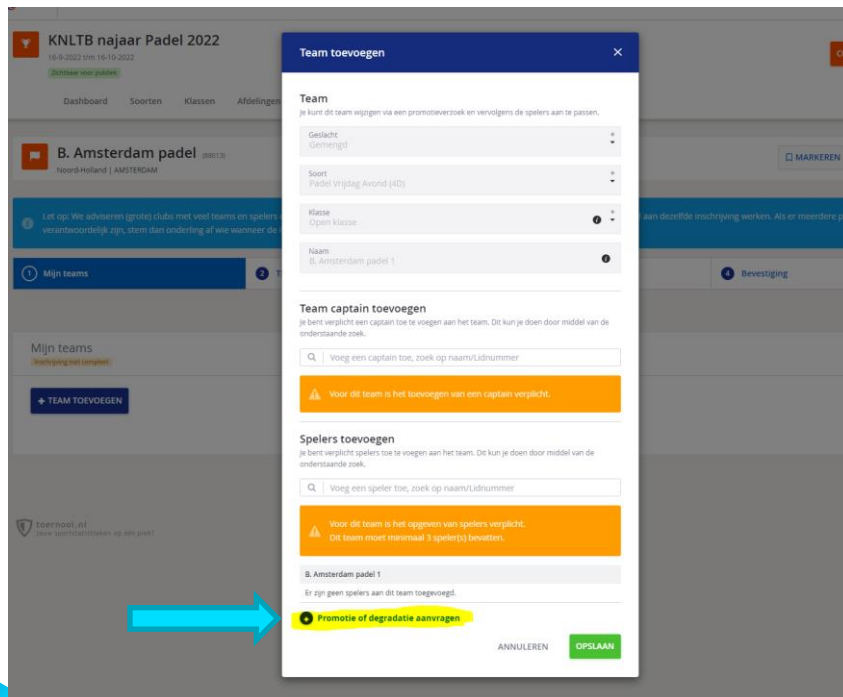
KNLTB najaar Padel 2022
16-9-2022 t/m 16-10-2022
Zichtbaar voor publiek

Dashboard Soorten Klassen Afdelingen

B. Amsterdam padel (88013)
Noord-Holland | AMSTERDAM

MARKEREN

Let op! We adviseren (grote) clubs met veel teams en spelers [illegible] aan dezelfde inschrijving werken. Als er meerdere p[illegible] verantwoordelijk zijn, stem dan onderling af wie wanneer de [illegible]

1 Mijn teams
2 T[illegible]
4 Bevestiging

Mijn teams
Inschrijving niet compleet

+ TEAM TOEVOEGEN

toernooi.nl
Jouw sportstatistieken op één plek!

Team toevoegen

Team
Je kunt dit team wijzigen via een promotieverzoek en vervolgens de spelers aan te passen.

Geslacht
Gemengd

Soort
Padel Vrijdag Avond (4D)

Klasse
Open klasse

Naam
B. Amsterdam padel 1

Team captain toevoegen
Je bent verplicht een captain toe te voegen aan het team. Dit kun je doen door middel van de onderstaande zoek.

Voeg een captain toe, zoek op naam/Lidnummer

Voor dit team is het toevoegen van een captain verplicht.

Spelers toevoegen
Je bent verplicht spelers toe te voegen aan het team. Dit kun je doen door middel van de onderstaande zoek.

Voeg een speler toe, zoek op naam/Lidnummer

Voor dit team is het opgeven van spelers verplicht.
Dit team moet minimaal 3 speler(s) bevatten.

B. Amsterdam padel 1
Er zijn geen spelers aan dit team toegevoegd.

Promotie of degradatie aanvragen

ANNULEREN OPSLAAN